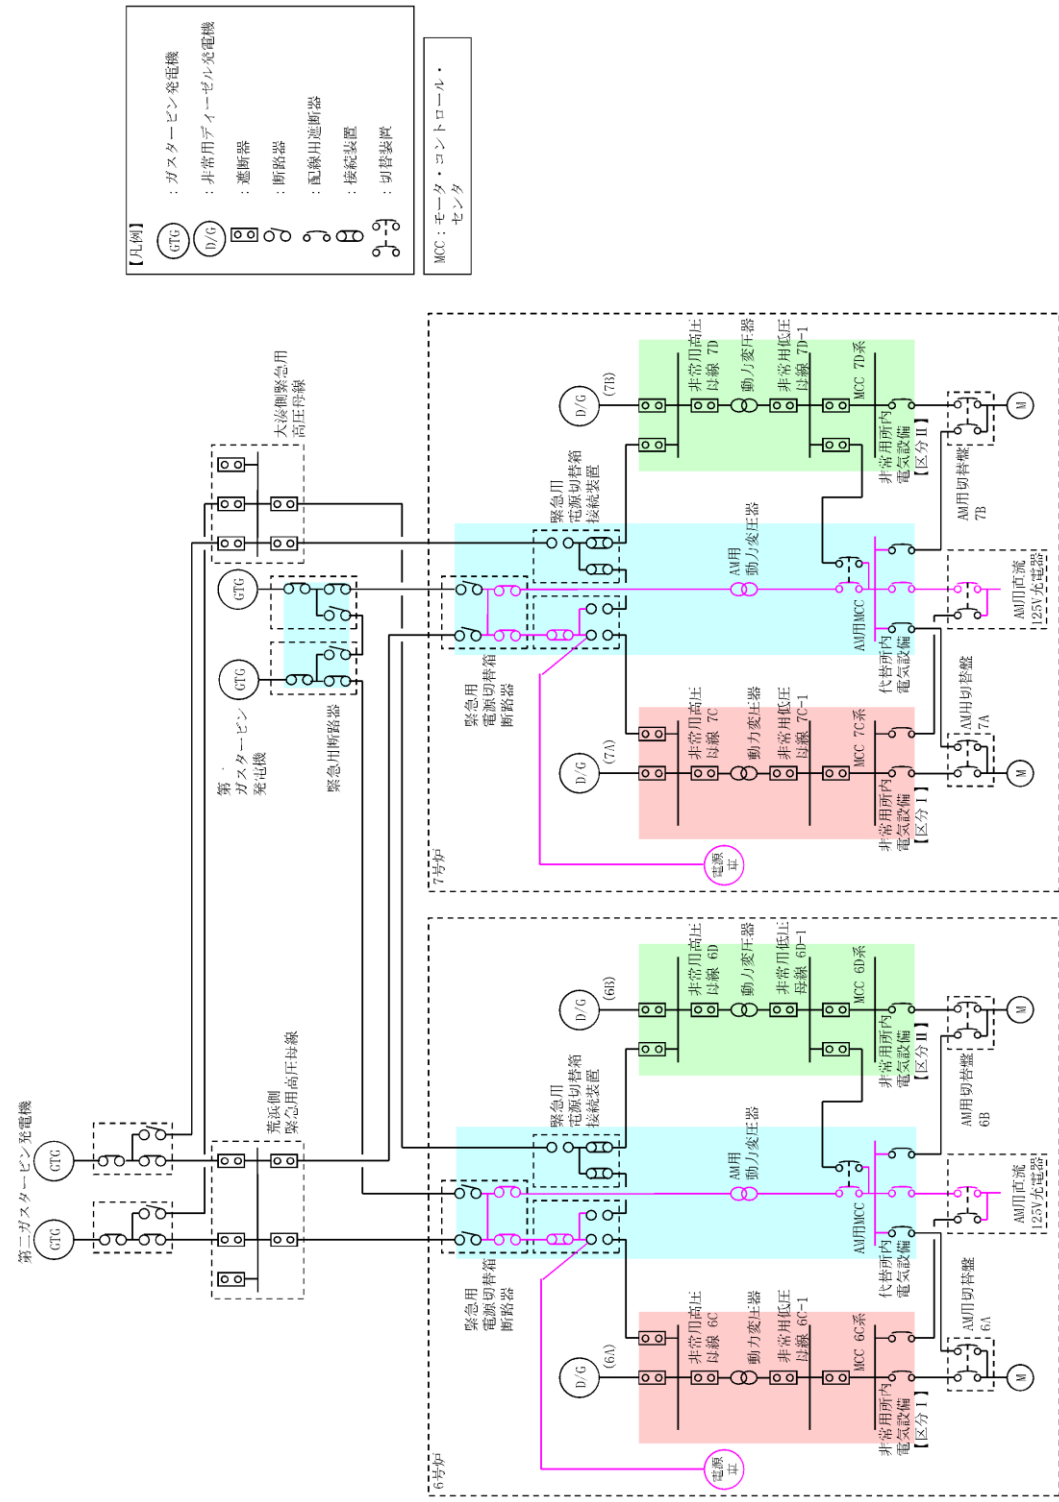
【凡例】
GTG ：ガスタービン発電機
D/G ：非常用ディーゼル発電機
：遮断器
：断路器
：配線用遮断器
：接続装置
：切替装置

MCC：モータ・コントロール・センタ

大湊側緊急用高圧母線
第一ガスタービン発電機
GTG
GTG
緊急用断路器
緊急用電源切替箱断路器
緊急用電源切替箱接続装置
D/G (7B)
非常用高圧母線 7D
動力変圧器
非常用低圧母線 7D-1
MCC 7D系
非常用所内電気設備【区分Ⅱ】
AM用切替盤 7B
AM用動力変圧器
AM用MCC
代替所内電気設備
AM用直流125V充電器
AM用切替盤 7A
D/G (7A)
非常用高圧母線 7C
動力変圧器
非常用低圧母線 7C-1
MCC 7C系
非常用所内電気設備【区分Ⅰ】
電源車
7号炉
M
M

第二ガスタービン発電機
GTG
GTG
荒浜側緊急用高圧母線
緊急用電源切替箱断路器
緊急用電源切替箱接続装置
D/G (6B)
非常用高圧母線 6D
動力変圧器
非常用低圧母線 6D-1
MCC 6D系
非常用所内電気設備【区分Ⅱ】
AM用切替盤 6B
AM用動力変圧器
AM用MCC
代替所内電気設備
AM用直流125V充電器
AM用切替盤 6A
D/G (6A)
非常用高圧母線 6C
動力変圧器
非常用低圧母線 6C-1
MCC 6C系
非常用所内電気設備【区分Ⅰ】
電源車
6号炉
M
M